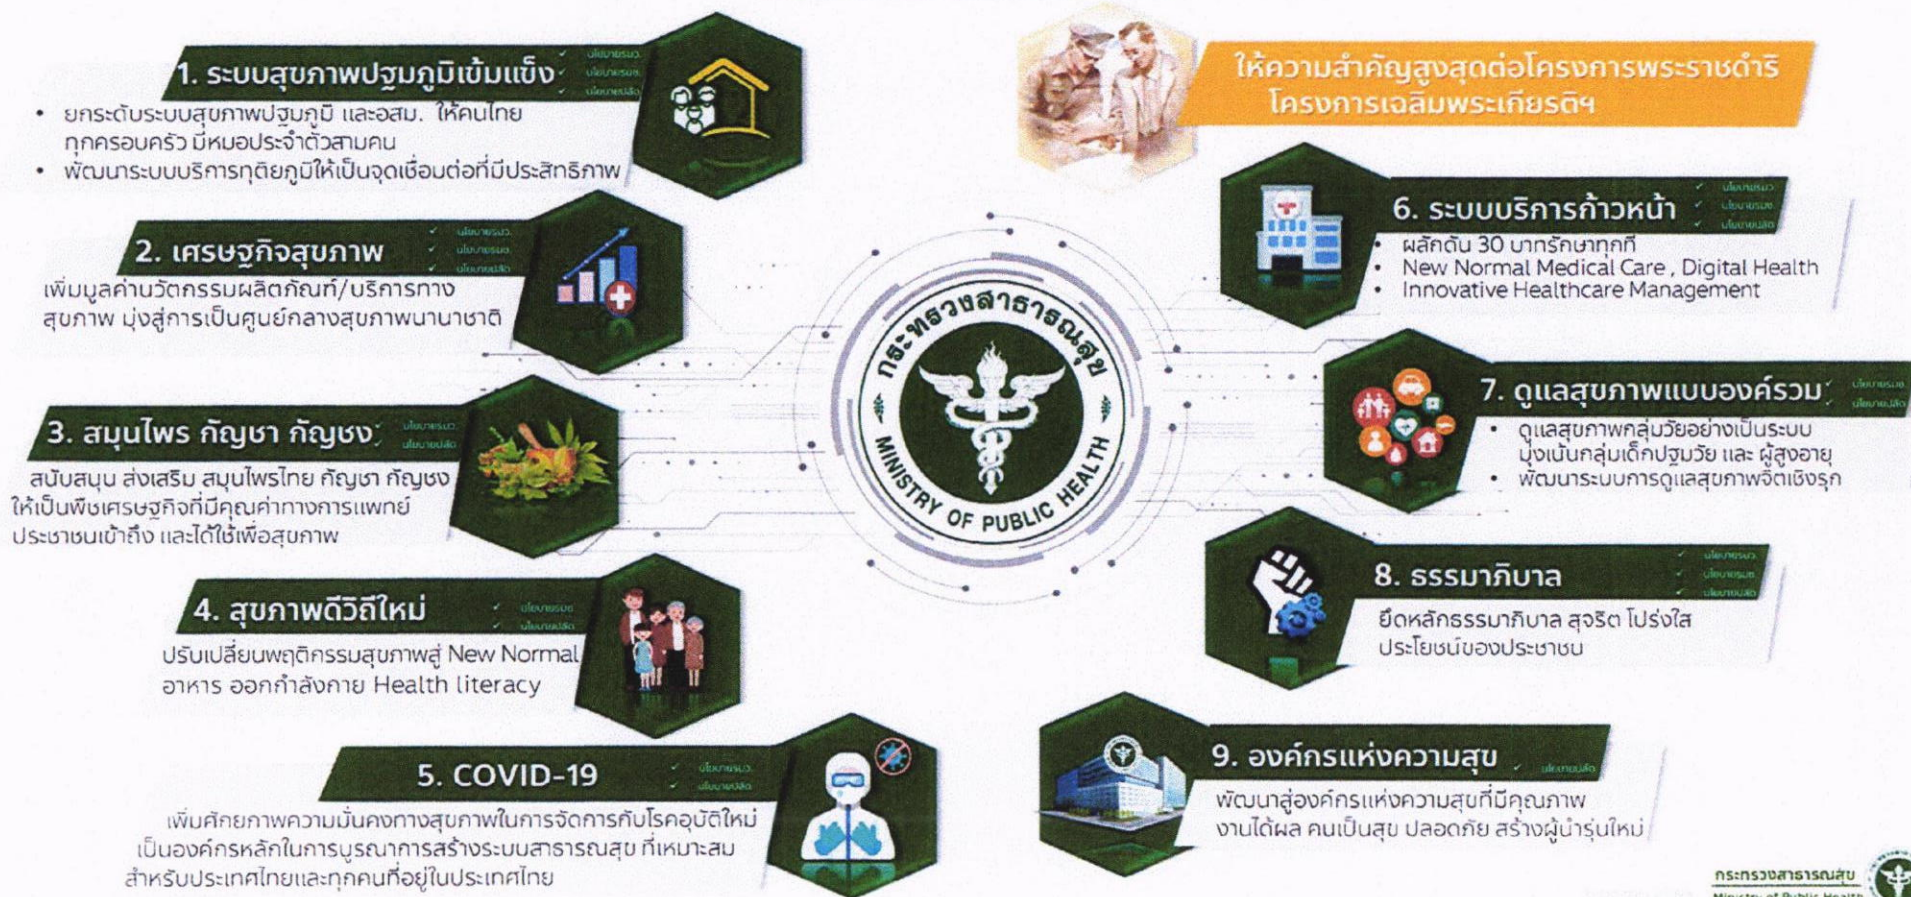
1. ระบบสุขภาพปฐมภูมิเข้มแข็ง

นโยบายรมว.
นโยบายรมช.
นโยบายปลัด

• ยกระดับระบบสุขภาพปฐมภูมิ และอสม. ให้คนไทยทุกครอบครัว มีหมอประจำตัวสามคน
• พัฒนาระบบบริการทุติยภูมิให้เป็นจุดเชื่อมต่อที่มีประสิทธิภาพ

2. เศรษฐกิจสุขภาพ

นโยบายรมว.
นโยบายรมช.
นโยบายปลัด

เพิ่มมูลค่านวัตกรรมผลิตภัณฑ์/บริการทางสุขภาพ มุ่งสู่การเป็นศูนย์กลางสุขภาพนานาชาติ

3. สมุนไพร กัญชา กัญชง

นโยบายรมว.
นโยบายปลัด

สนับสนุน ส่งเสริม สมุนไพรไทย กัญชา กัญชง ให้เป็นพืชเศรษฐกิจที่มีคุณค่าทางการแพทย์ ประชาชนเข้าถึง และได้ใช้เพื่อสุขภาพ

4. สุขภาพดีวิถีใหม่

นโยบายรมช.
นโยบายปลัด

ปรับเปลี่ยนพฤติกรรมสุขภาพสู่ New Normal อาหาร ออกกำลังกาย Health literacy

5. COVID-19

นโยบายรมว.
นโยบายปลัด

เพิ่มศักยภาพความมั่นคงทางสุขภาพในการจัดการกับโรคอุบัติใหม่ เป็นองค์กรหลักในการบูรณาการสร้างระบบสาธารณสุข ที่เหมาะสมสำหรับประเทศไทยและทุกคนที่อยู่ในประเทศไทย

กระทรวงสาธารณสุข
MINISTRY OF PUBLIC HEALTH

ให้ความสำคัญสูงสุดต่อโครงการพระราชดำริ
โครงการเฉลิมพระเกียรติฯ

6. ระบบบริการก้าวหน้า

นโยบายรมว.
นโยบายรมช.
นโยบายปลัด

• ผลักดัน 30 บาทรักษาทุกที่
• New Normal Medical Care , Digital Health
• Innovative Healthcare Management

7. ดูแลสุขภาพแบบองค์รวม

นโยบายรมช.
นโยบายปลัด

• ดูแลสุขภาพกลุ่มวัยอย่างเป็นระบบ มุ่งเน้นกลุ่มเด็กปฐมวัย และ ผู้สูงอายุ
• พัฒนาระบบการดูแลสุขภาพจิตเชิงรุก

8. ธรรมาภิบาล

นโยบายรมว.
นโยบายรมช.
นโยบายปลัด

ยึดหลักธรรมาภิบาล สุจริต โปร่งใส ประโยชน์ของประชาชน

9. องค์กรแห่งความสุข

นโยบายปลัด

พัฒนาสู่องค์กรแห่งความสุขที่มีคุณภาพ งานได้ผล คนเป็นสุข ปลอดภัย สร้างผู้นำรุ่นใหม่

กระทรวงสาธารณสุข
Ministry of Public Health